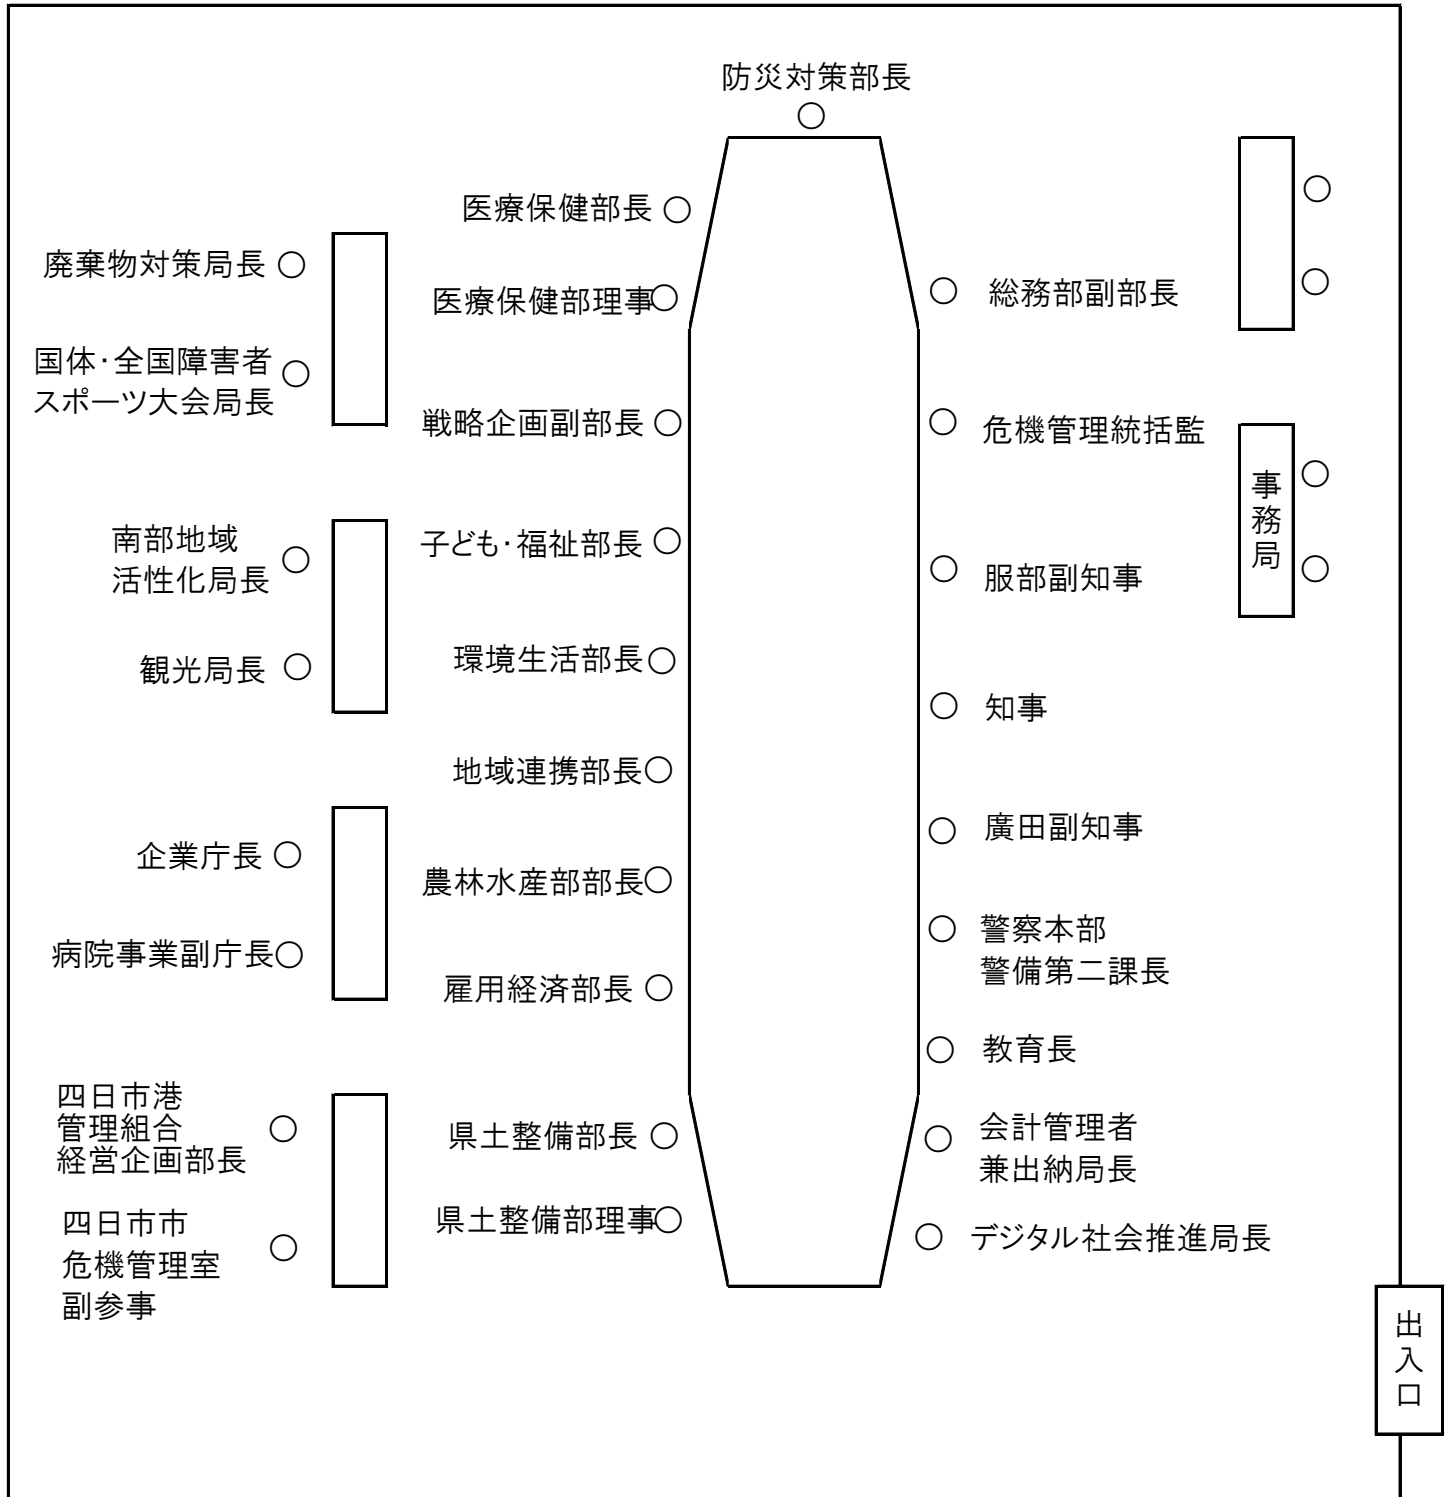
防災対策部長

医療保健部長
医療保健部理事
戦略企画副部長
子ども・福祉部長
環境生活部長
地域連携部長
農林水産部部長
雇用経済部長
県土整備部長
県土整備部理事

総務部副部長
危機管理統括監
服部副知事
知事
廣田副知事
警察本部
警備第二課長
教育長
会計管理者
兼出納局長
デジタル社会推進局長

廃棄物対策局長
国体・全国障害者スポーツ大会局長
南部地域活性化局長
観光局長
企業庁長
病院事業副庁長
四日市港管理組合経営企画部長
四日市市危機管理室副参事

事務局

出入口